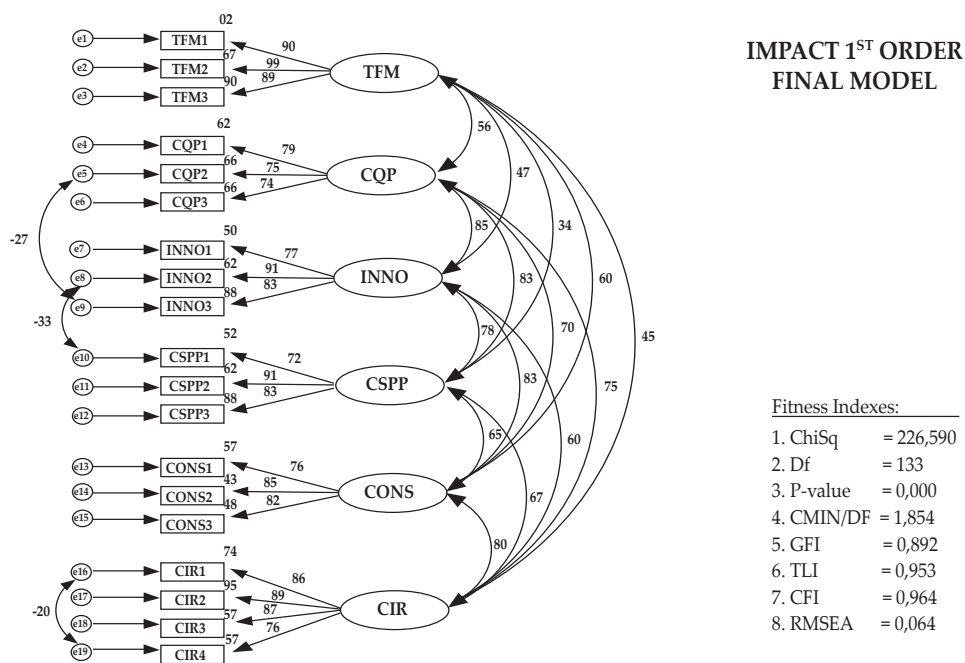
IMPACT 1$^{ST}$ ORDER FINAL MODEL

e1 TFM1 02
e2 TFM2 67
e3 TFM3 90
90
99
89
TFM

e4 CQP1 62
e5 CQP2 66
e6 CQP3 66
79
75
74
CQP

-27

e7 INNO1 50
e8 INNO2 62
e9 INNO3 88
77
91
83
INNO

-33

e10 CSPP1 52
e11 CSPP2 62
e12 CSPP3 88
72
91
83
CSPP

e13 CONS1 57
e14 CONS2 43
e15 CONS3 48
76
85
82
CONS

e16 CIR1 74
e17 CIR2 95
e18 CIR3 57
e19 CIR4 57
86
89
87
76
CIR

-20

56
47
34
60
45
85
83
70
75
78
83
60
65
67
80

Fitness Indexes:
1. ChiSq = 226,590
2. Df = 133
3. P-value = 0,000
4. CMIN/DF = 1,854
5. GFI = 0,892
6. TLI = 0,953
7. CFI = 0,964
8. RMSEA = 0,064